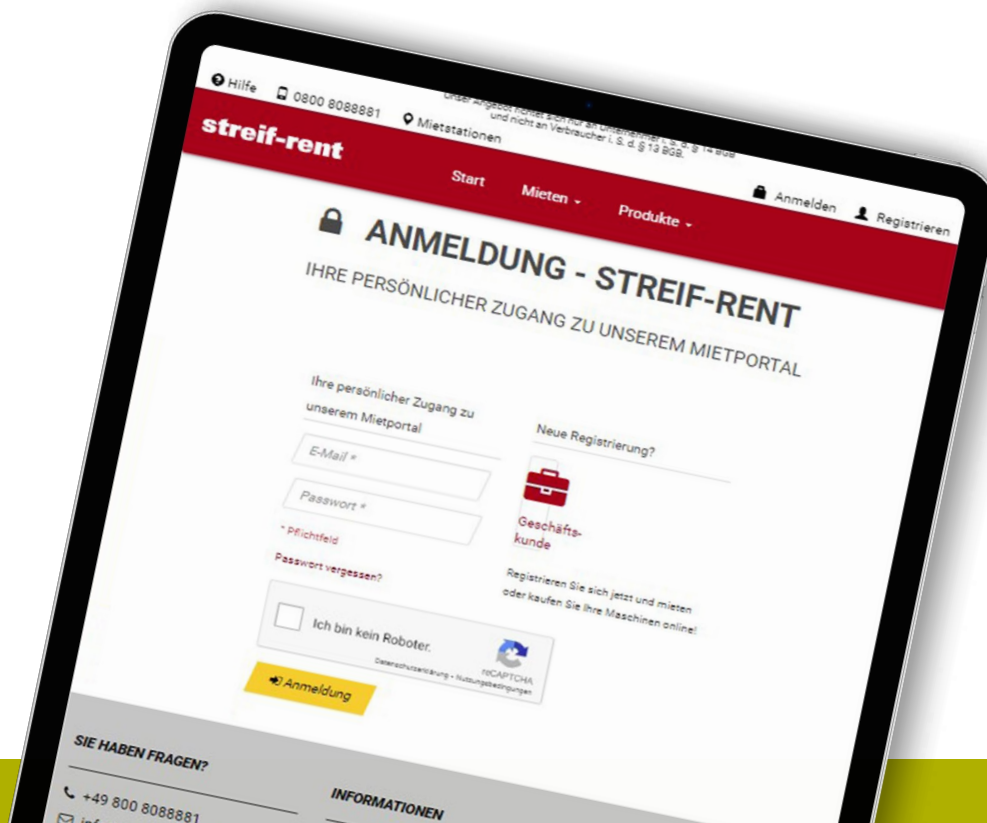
Hilfe 0800 8088881 Mietstationen

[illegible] und nicht an Verbraucher i. S. d. § 13 BGB.

streif-rent

Start Mieten Produkte Anmelden Registrieren

ANMELDUNG - STREIF-RENT

IHRE PERSÖNLICHER ZUGANG ZU UNSEREM MIETPORTAL

Ihre persönlicher Zugang zu unserem Mietportal

E-Mail *

Passwort *

* Pflichtfeld

Passwort vergessen?

Ich bin kein Roboter.

reCAPTCHA
Datenschutzerklärung - Nutzungsbedingungen

Anmeldung

Neue Registrierung?

Geschäftskunde

Registrieren Sie sich jetzt und mieten oder kaufen Sie Ihre Maschinen online!

SIE HABEN FRAGEN?

+49 800 8088881

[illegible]

INFORMATIONEN